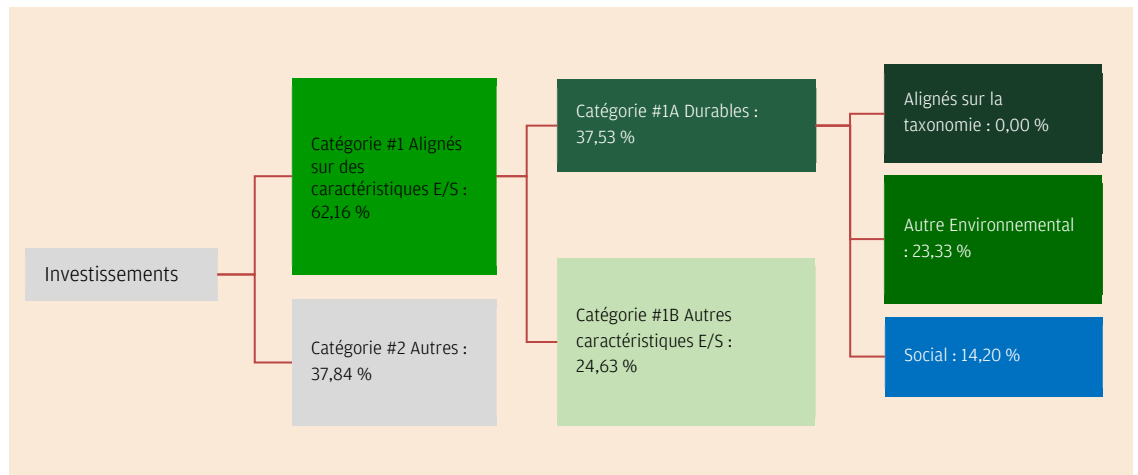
Investissements

Catégorie #1 Alignés sur des caractéristiques E/S : 62,16 %

Catégorie #2 Autres : 37,84 %

Catégorie #1A Durables : 37,53 %

Catégorie #1B Autres caractéristiques E/S : 24,63 %

Alignés sur la taxonomie : 0,00 %

Autre Environnemental : 23,33 %

Social : 14,20 %